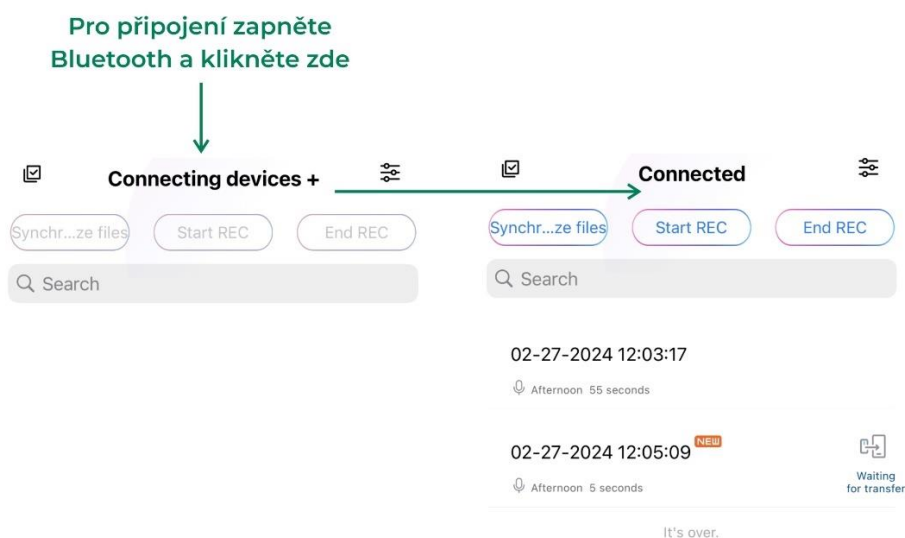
Pro připojení zapněte Bluetooth a klikněte zde

Connecting devices +

Synchr...ze files
Start REC
End REC

Search

Connected

Synchr...ze files
Start REC
End REC

Search

02-27-2024 12:03:17
Afternoon 55 seconds

02-27-2024 12:05:09 NEW
Afternoon 5 seconds

Waiting for transfer

It's over.